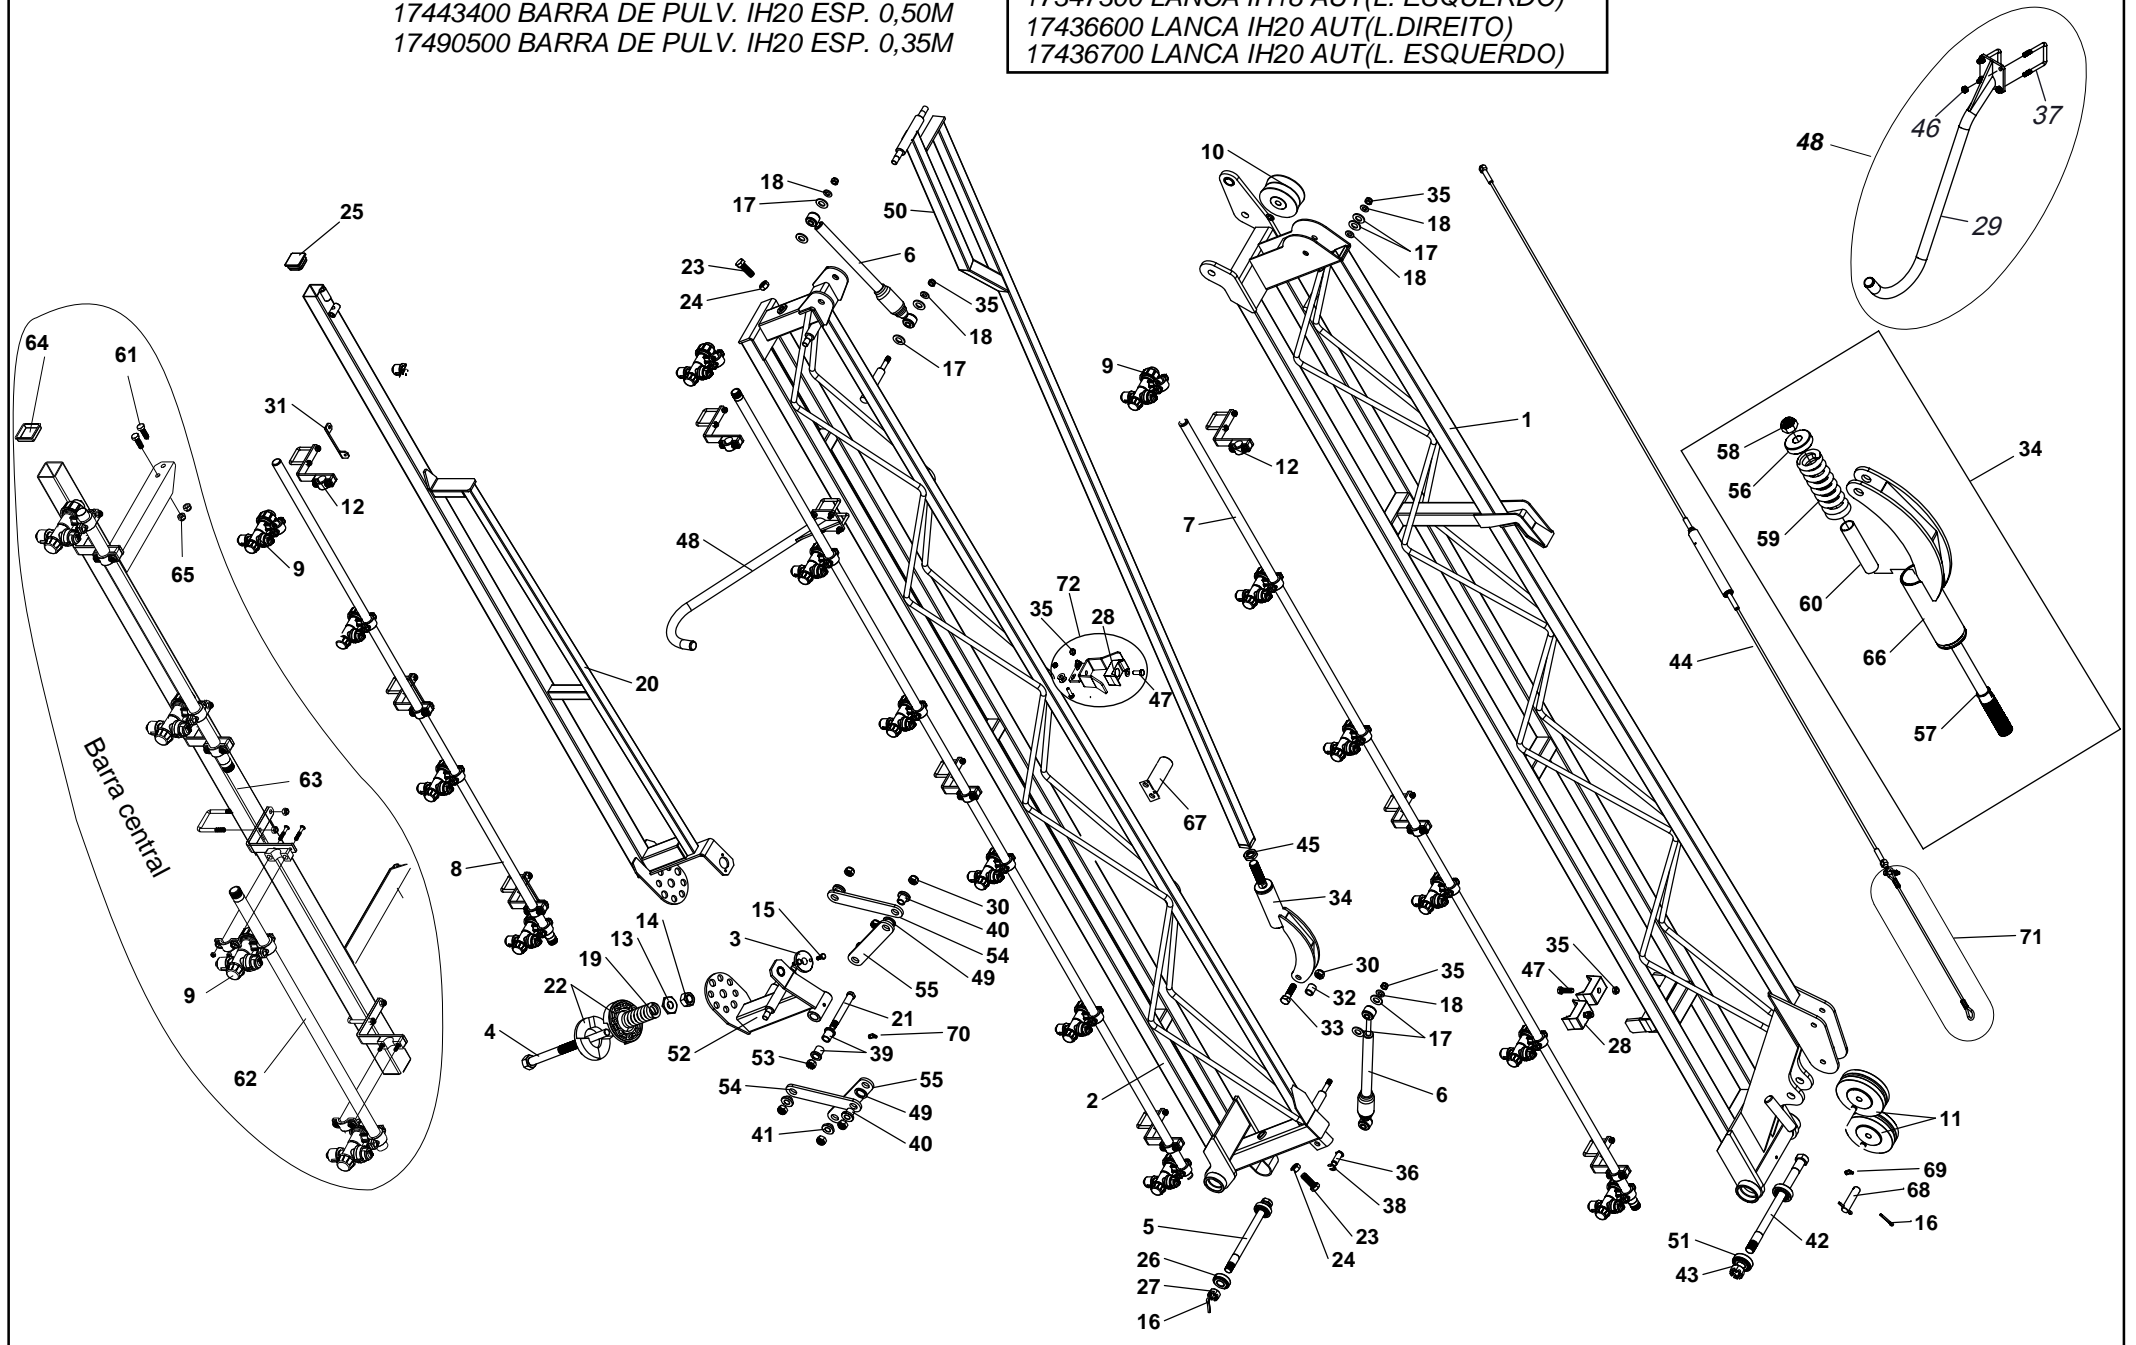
17443400 BARRA DE PULV. IH20 ESP. 0,50M
17490500 BARRA DE PULV. IH20 ESP. 0,35M

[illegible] LANCA IH18 AUT(L. ESQUERDO)
17436600 LANCA IH20 AUT(L.DIREITO)
17436700 LANCA IH20 AUT(L. ESQUERDO)

48
46
37
29

10
35
18
17
18

18
17
50
6
23
24
35
18
17
25

64
61
65
9
31
12
9
Barra central
63
8
9
62

48
72
35
28
47
20
9
12
7
1
44
58
56
59
60
66
57
34

67
45
34
30
35
32
18
33
17
6
35
47
28
71
11

15
3
30
40
54
49
55
14
13
19
22
21
70
39
53
52
4
54
55
49
41
40
2
36
38
23
24
5
26
27
16
69
68
16
51
42
43